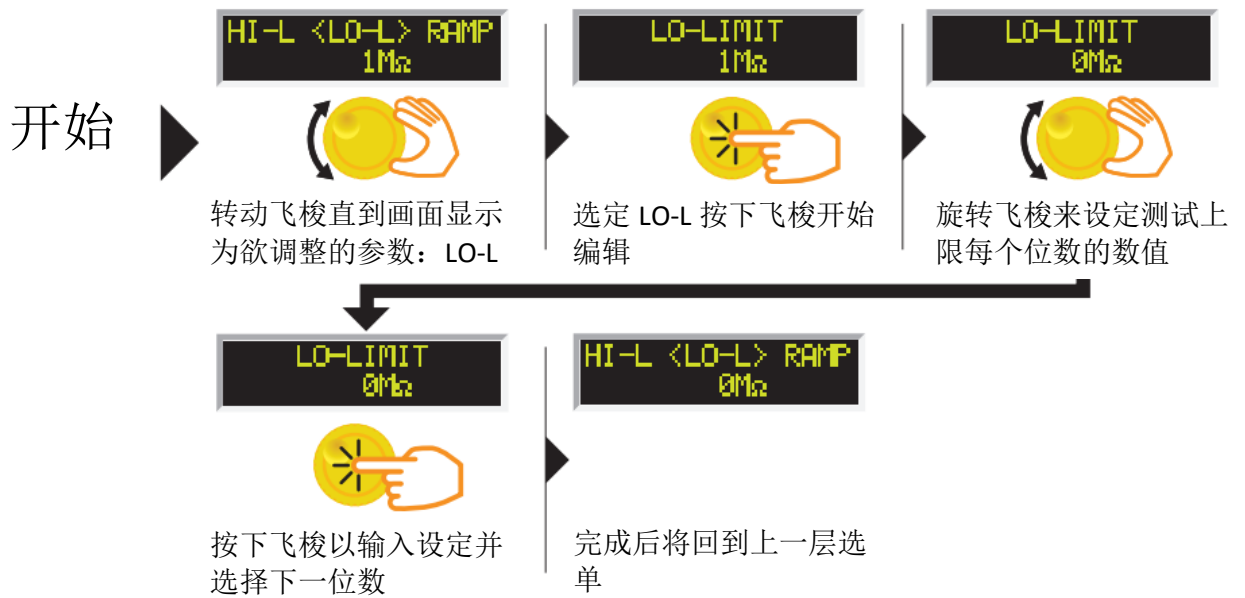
开始

HI-L <LO-L> RAMP
1MΩ

转动飞梭直到画面显示为欲调整的参数：LO-L

LO-LIMIT
1MΩ

选定 LO-L 按下飞梭开始编辑

LO-LIMIT
0MΩ

旋转飞梭来设定测试上限每个位数的数值

LO-LIMIT
0MΩ

按下飞梭以输入设定并选择下一位数

HI-L <LO-L> RAMP
0MΩ

完成后将回到上一层选单